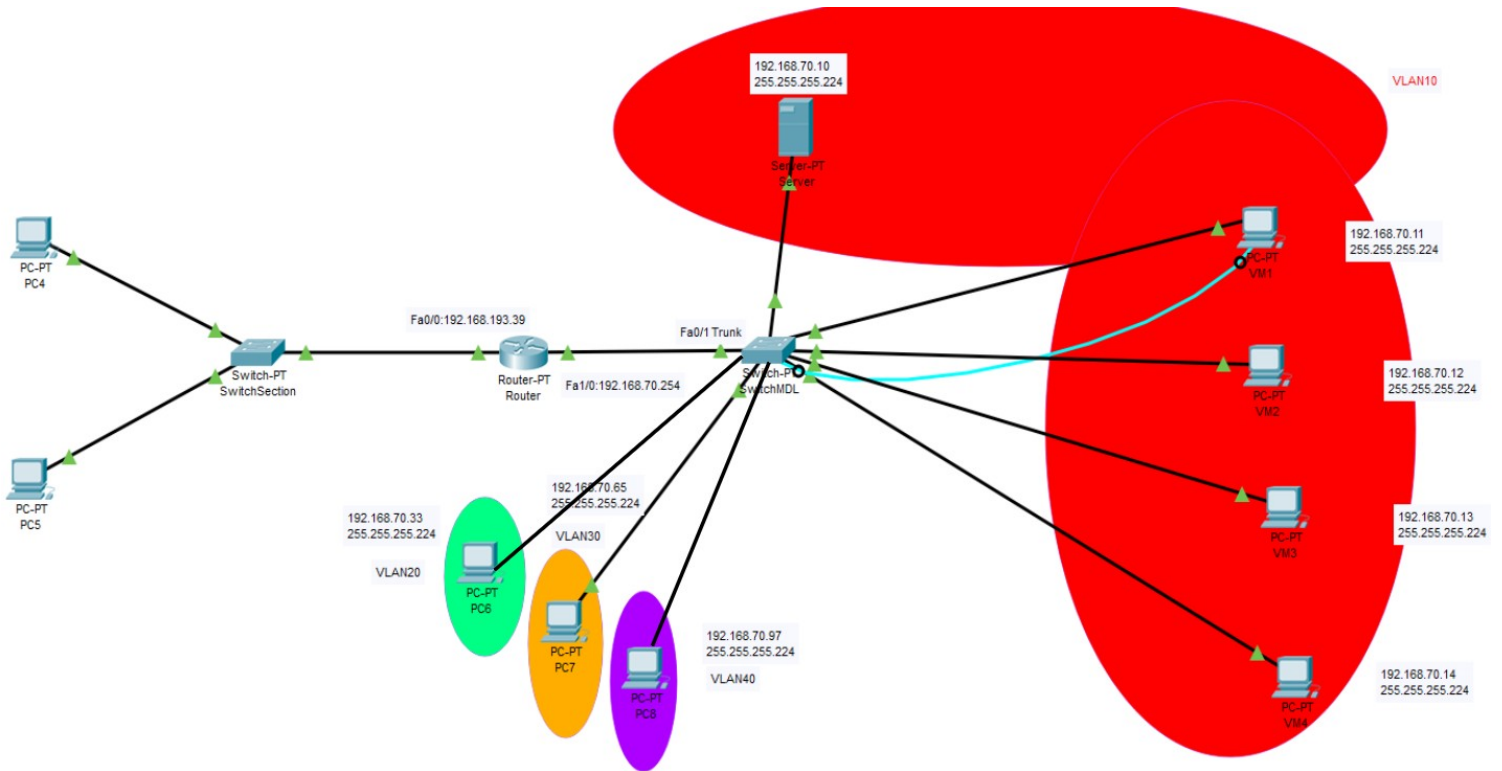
192.168.70.10
255.255.255.224

VLAN10

Server-PT
Server

PC-PT
PC4

192.168.70.11
255.255.255.224

PC-PT
VM1

Fa0/0:192.168.193.39

Fa0/1 Trunk

Switch-PT
SwitchSection

Router-PT
Router

Fa1/0:192.168.70.254

Switch-PT
SwitchMDL

PC-PT
VM2

192.168.70.12
255.255.255.224

PC-PT
PC5

192.168.70.65
255.255.255.224

192.168.70.33
255.255.255.224

VLAN30

VLAN20

PC-PT
PC6

PC-PT
VM3

192.168.70.13
255.255.255.224

PC-PT
PC7

192.168.70.97
255.255.255.224

PC-PT
PC8

VLAN40

192.168.70.14
255.255.255.224

PC-PT
VM4